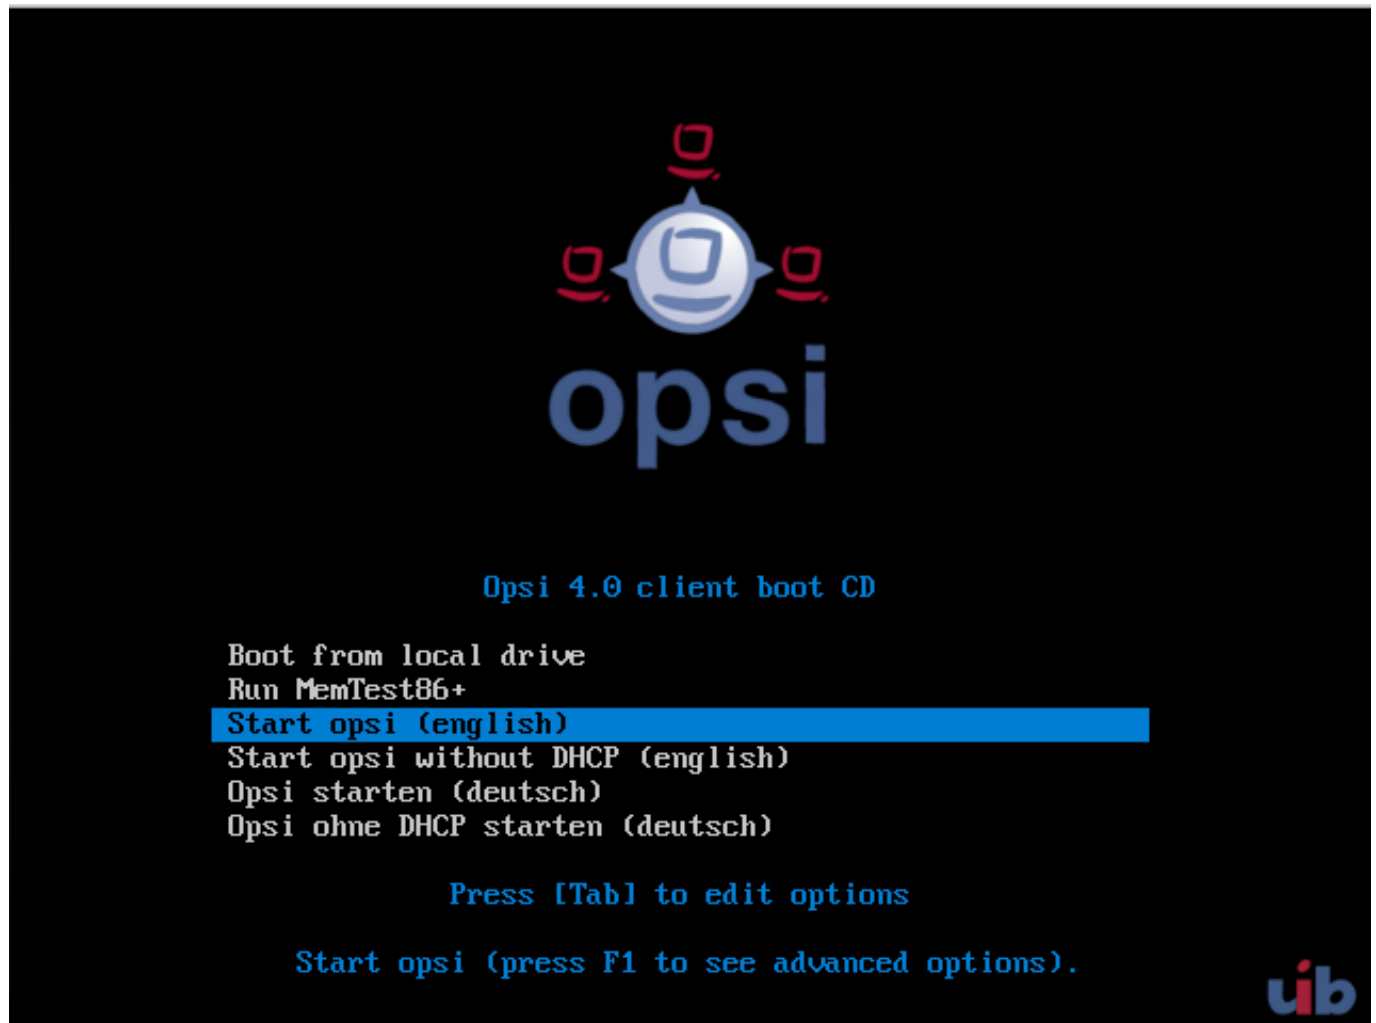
opsi

Opsi 4.0 client boot CD

Boot from local drive
Run MemTest86+
Start opsi (english)
Start opsi without DHCP (english)
Opsi starten (deutsch)
Opsi ohne DHCP starten (deutsch)

Press [Tab] to edit options

Start opsi (press F1 to see advanced options).

uib